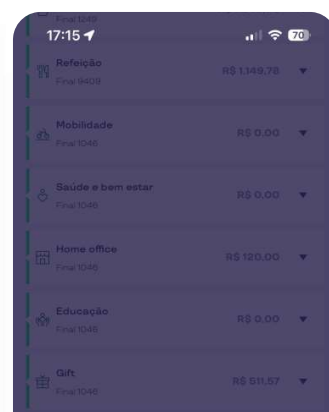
Final 1046

17:15

70

Refeição
Final 9409
R$ 1.149,78

Mobilidade
Final 1046
R$ 0,00

Saúde e bem estar
Final 1046
R$ 0,00

Home office
Final 1046
R$ 120,00

Educação
Final 1046
R$ 0,00

Gift
Final 1046
R$ 511,57